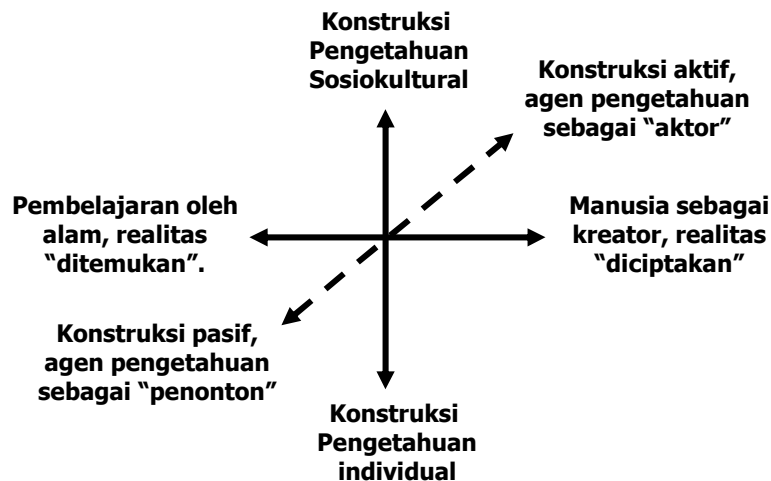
Konstruksi Pengetahuan Sosiokultural

Konstruksi aktif, agen pengetahuan sebagai "aktor"

Pembelajaran oleh alam, realitas "ditemukan".

Manusia sebagai kreator, realitas "diciptakan"

Konstruksi pasif, agen pengetahuan sebagai "penonton"

Konstruksi Pengetahuan individual